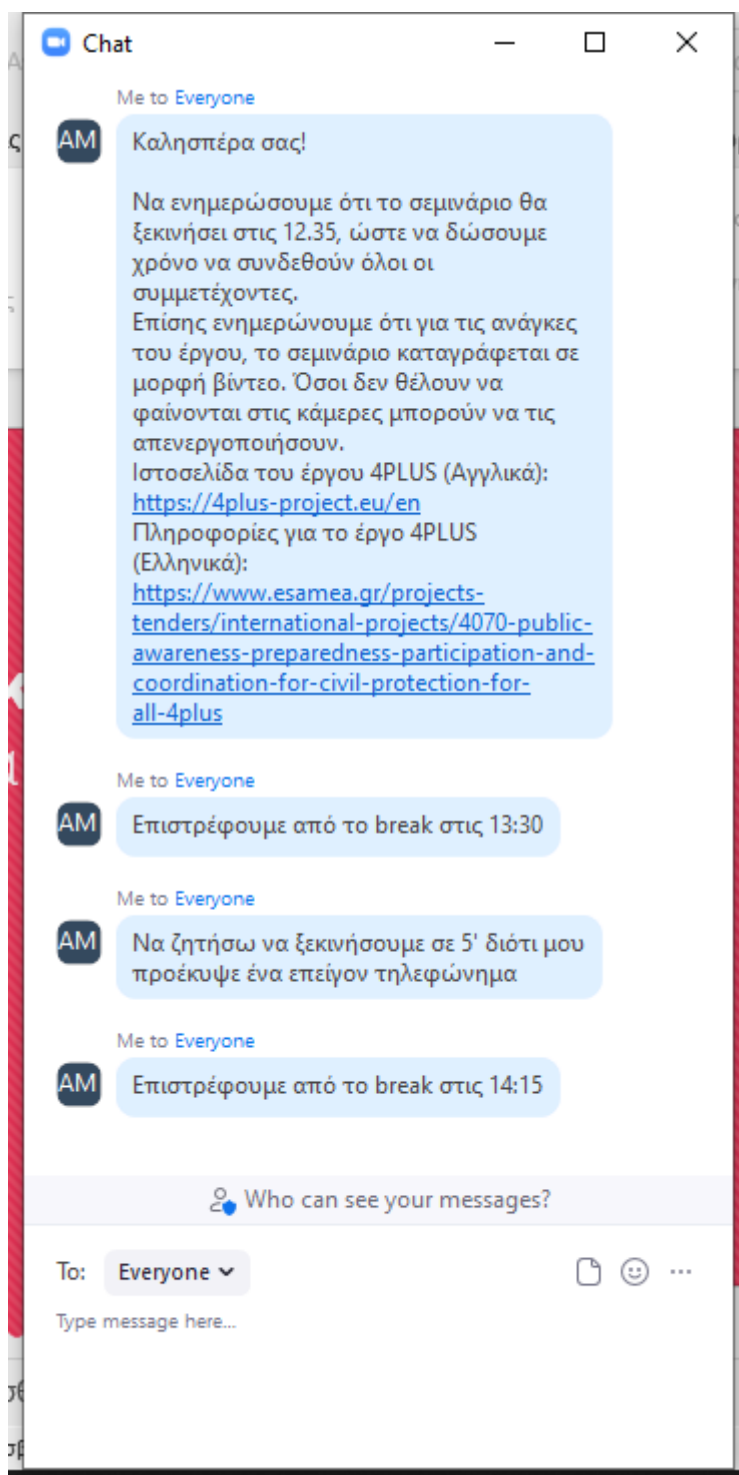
Chat

Me to Everyone

AM

Καλησπέρα σας!

Να ενημερώσουμε ότι το σεμινάριο θα ξεκινήσει στις 12.35, ώστε να δώσουμε χρόνο να συνδεθούν όλοι οι συμμετέχοντες.
Επίσης ενημερώνουμε ότι για τις ανάγκες του έργου, το σεμινάριο καταγράφεται σε μορφή βίντεο. Όσοι δεν θέλουν να φαίνονται στις κάμερες μπορούν να τις απενεργοποιήσουν.
Ιστοσελίδα του έργου 4PLUS (Αγγλικά):
https://4plus-project.eu/en
Πληροφορίες για το έργο 4PLUS (Ελληνικά):
https://www.esamea.gr/projects-tenders/international-projects/4070-public-awareness-preparedness-participation-and-coordination-for-civil-protection-for-all-4plus

Me to Everyone

AM

Επιστρέφουμε από το break στις 13:30

Me to Everyone

AM

Να ζητήσω να ξεκινήσουμε σε 5' διότι μου προέκυψε ένα επείγον τηλεφώνημα

Me to Everyone

AM

Επιστρέφουμε από το break στις 14:15

Who can see your messages?

To: Everyone

Type message here...